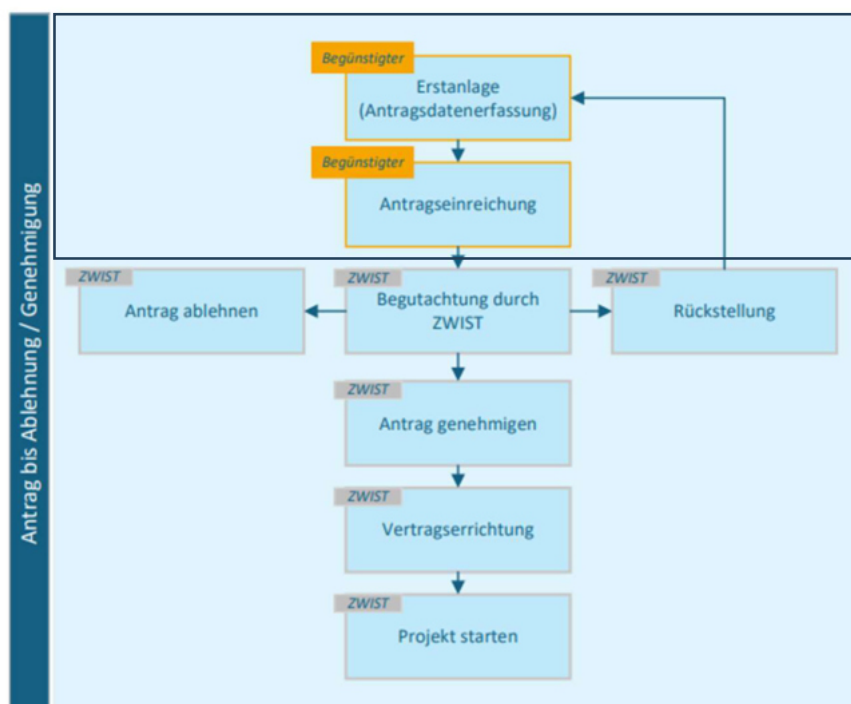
Antrag bis Ablehnung / Genehmigung

Begünstigter
Erstanlage (Antragsdatenerfassung)

Begünstigter
Antragseinreichung

ZWIST
Antrag ablehnen

ZWIST
Begutachtung durch ZWIST

ZWIST
Rückstellung

ZWIST
Antrag genehmigen

ZWIST
Vertragserrichtung

ZWIST
Projekt starten